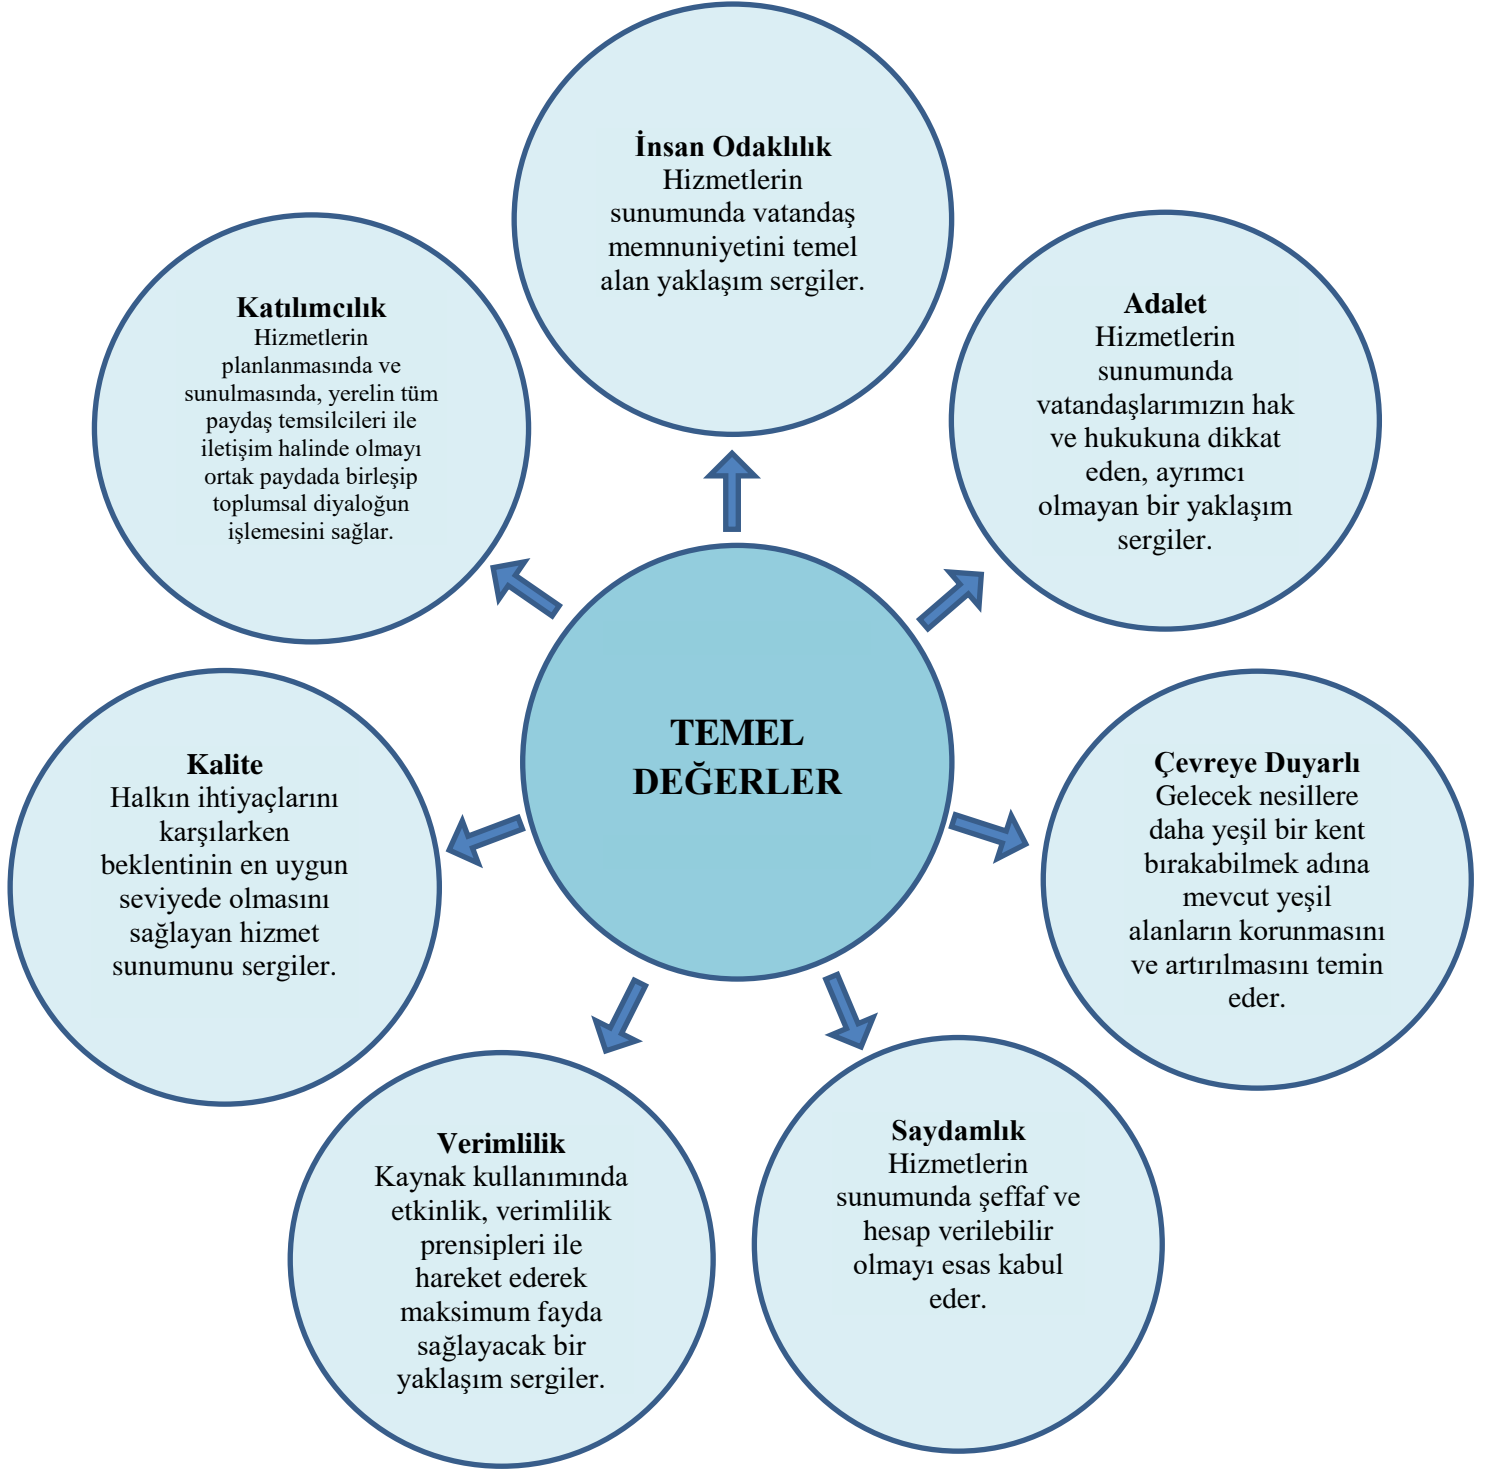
TEMEL DEĞERLER

İnsan Odaklılık
Hizmetlerin sunumunda vatandaş memnuniyetini temel alan yaklaşım sergiler.

Adalet
Hizmetlerin sunumunda vatandaşlarımızın hak ve hukukuna dikkat eden, ayrımcı olmayan bir yaklaşım sergiler.

Çevreye Duyarlı
Gelecek nesillere daha yeşil bir kent bırakabilmek adına mevcut yeşil alanların korunmasını ve artırılmasını temin eder.

Saydamlık
Hizmetlerin sunumunda şeffaf ve hesap verilebilir olmayı esas kabul eder.

Verimlilik
Kaynak kullanımında etkinlik, verimlilik prensipleri ile hareket ederek maksimum fayda sağlayacak bir yaklaşım sergiler.

Kalite
Halkın ihtiyaçlarını karşılarken beklentinin en uygun seviyede olmasını sağlayan hizmet sunumunu sergiler.

Katılımcılık
Hizmetlerin planlanmasında ve sunulmasında, yerelin tüm paydaş temsilcileri ile iletişim halinde olmayı ortak paydada birleşip toplumsal diyaloğun işlemesini sağlar.